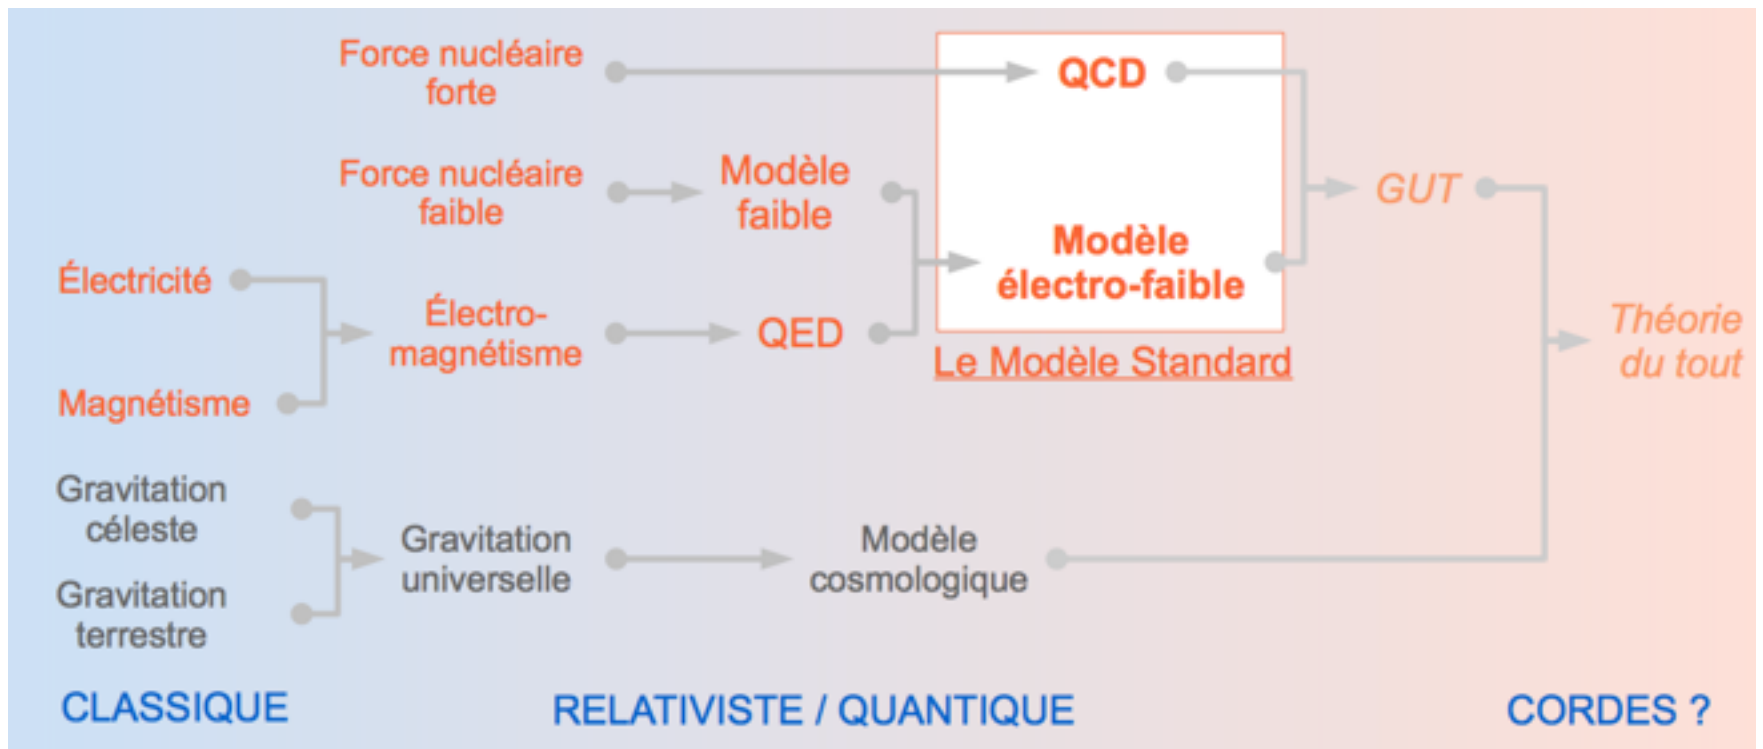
Force nucléaire forte

QCD

Force nucléaire faible

Modèle faible

GUT

Électricité

Électro-magnétisme

QED

Modèle électro-faible

Le Modèle Standard

Théorie du tout

Magnétisme

Gravitation céleste

Gravitation universelle

Modèle cosmologique

Gravitation terrestre

CLASSIQUE

RELATIVISTE / QUANTIQUE

CORDES ?